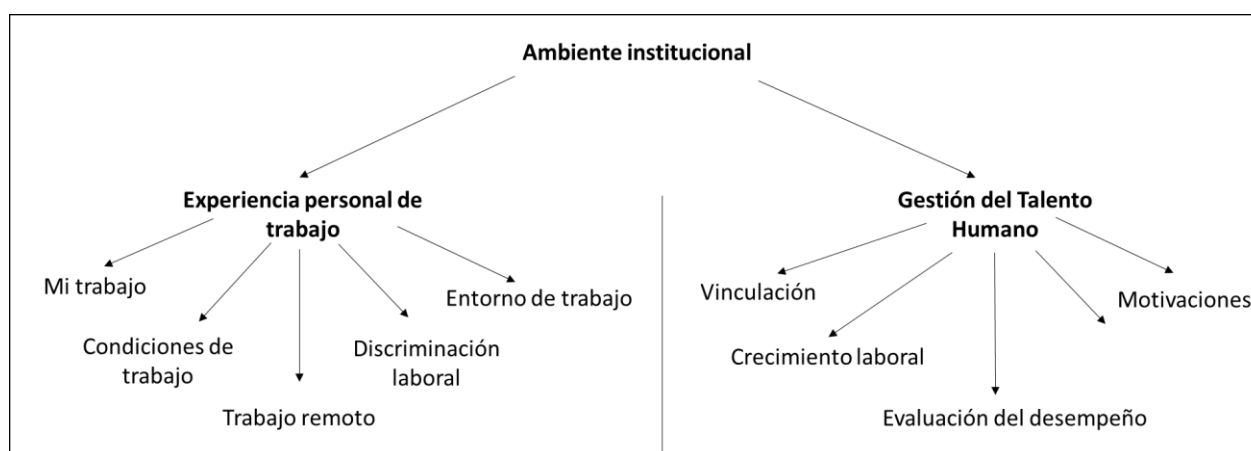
Ambiente institucional

Experiencia personal de trabajo

Mi trabajo

Condiciones de trabajo

Trabajo remoto

Discriminación laboral

Entorno de trabajo

Gestión del Talento Humano

Vinculación

Crecimiento laboral

Evaluación del desempeño

Motivaciones